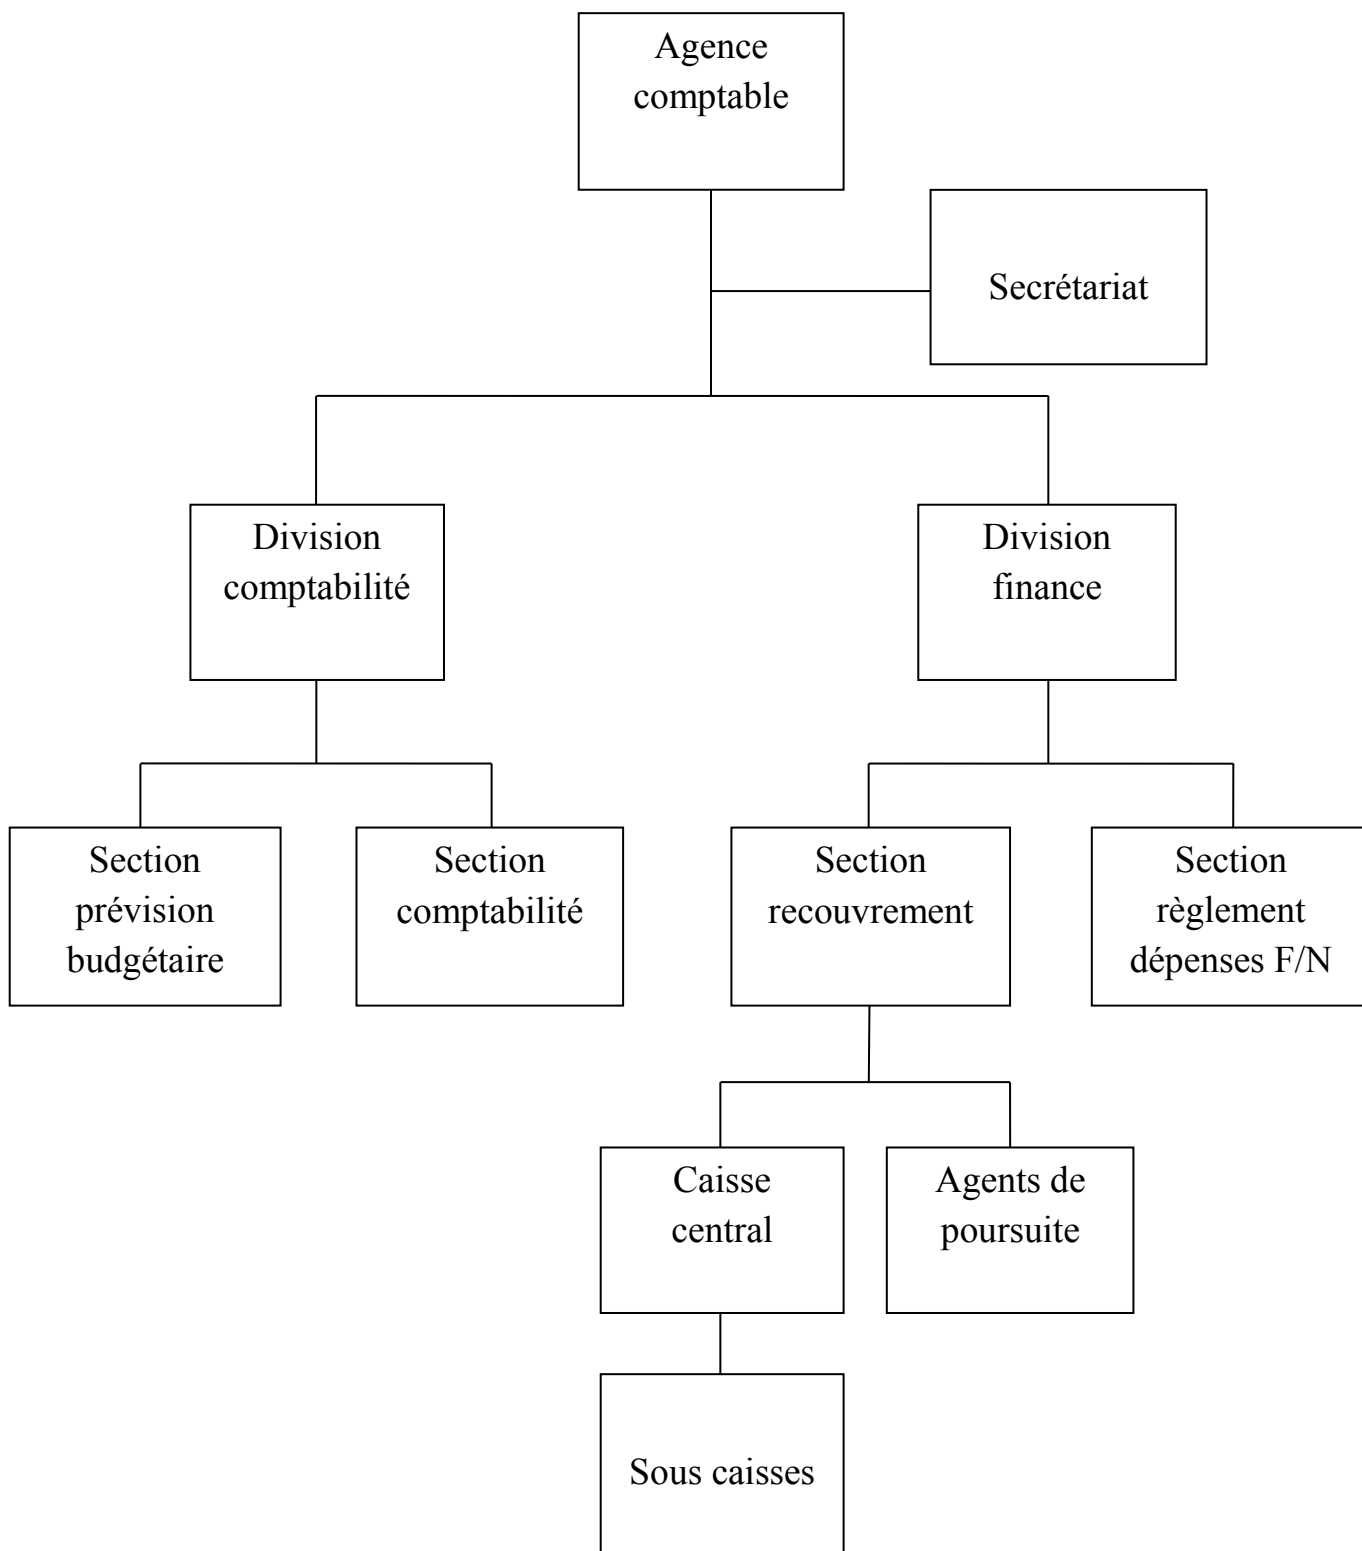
Agence comptable

Secrétariat

Division comptabilité

Division finance

Section prévision budgétaire

Section comptabilité

Section recouvrement

Section règlement dépenses F/N

Caisse central

Agents de poursuite

Sous caisses